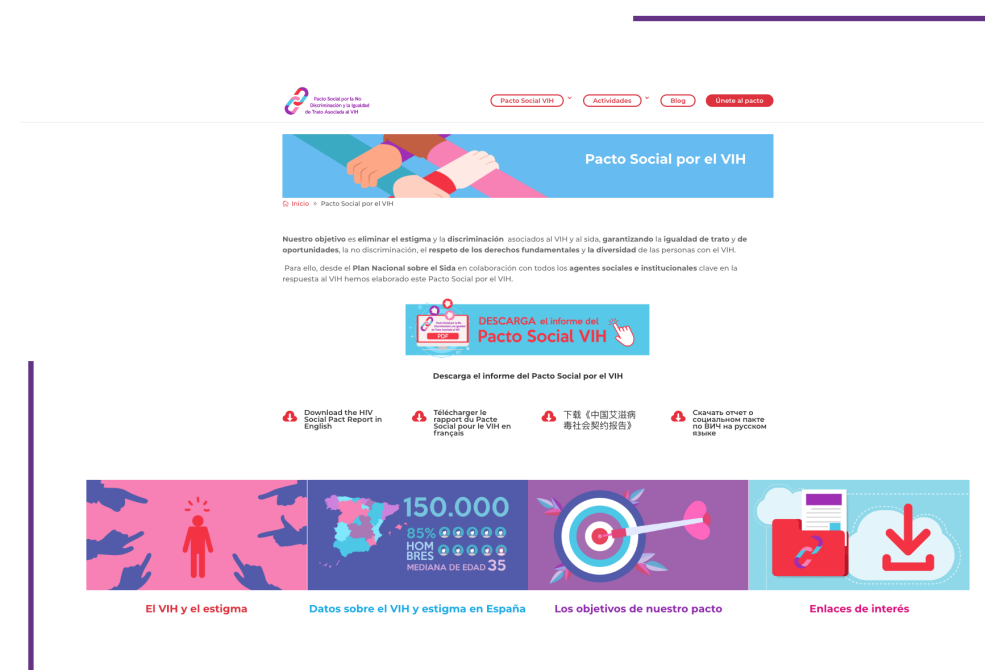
Pacto Social por la No Discriminación y la Igualdad de Trato Asociada al VIH

Pacto Social VIH
Actividades
Blog
Únete al pacto

Pacto Social por el VIH

Inicio » Pacto Social por el VIH

Nuestro objetivo es eliminar el estigma y la discriminación asociados al VIH y al sida, garantizando la igualdad de trato y de oportunidades, la no discriminación, el respeto de los derechos fundamentales y la diversidad de las personas con el VIH.

Para ello, desde el Plan Nacional sobre el Sida en colaboración con todos los agentes sociales e institucionales clave en la respuesta al VIH hemos elaborado este Pacto Social por el VIH.

DESCARGA el informe del Pacto Social VIH
PDF

Descarga el informe del Pacto Social por el VIH

Download the HIV Social Pact Report in English

Télécharger le rapport du Pacte Social pour le VIH en français

下载《中国艾滋病毒社会契约报告》

Скачать отчет о социальном пакте по ВИЧ на русском языке

150.000
85% HOMBRES
MEDIANA DE EDAD 35

El VIH y el estigma

Datos sobre el VIH y estigma en España

Los objetivos de nuestro pacto

Enlaces de interés